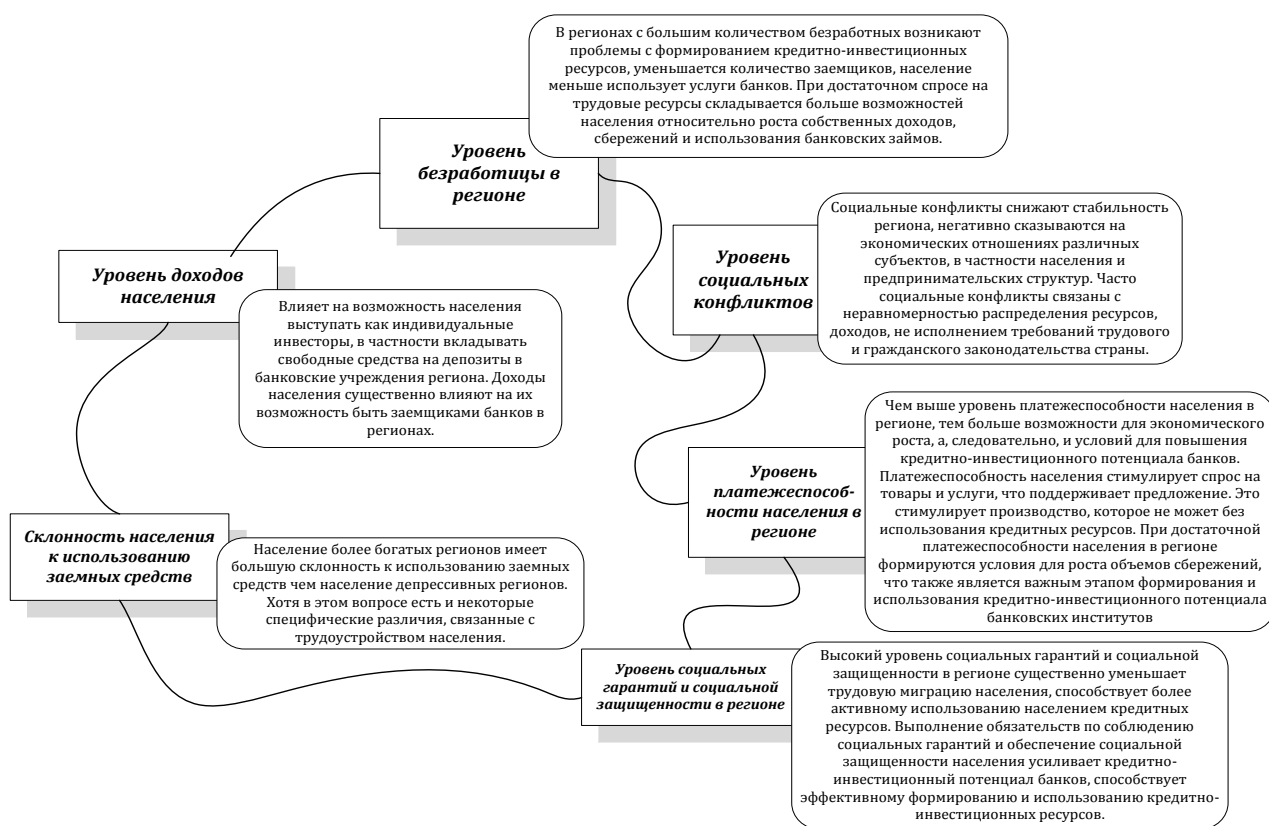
В регионах с большим количеством безработных возникают проблемы с формированием кредитно-инвестиционных ресурсов, уменьшается количество заемщиков, население меньше использует услуги банков. При достаточном спросе на трудовые ресурсы складывается больше возможностей населения относительно роста собственных доходов, сбережений и использования банковских займов.

Уровень безработицы в регионе

Социальные конфликты снижают стабильность региона, негативно сказываются на экономических отношениях различных субъектов, в частности населения и предпринимательских структур. Часто социальные конфликты связаны с неравномерностью распределения ресурсов, доходов, не исполнением требований трудового и гражданского законодательства страны.

Уровень социальных конфликтов

Уровень доходов населения

Влияет на возможность населения выступать как индивидуальные инвесторы, в частности вкладывать свободные средства на депозиты в банковские учреждения региона. Доходы населения существенно влияют на их возможность быть заемщиками банков в регионах.

Чем выше уровень платежеспособности населения в регионе, тем больше возможности для экономического роста, а, следовательно, и условий для повышения кредитно-инвестиционного потенциала банков. Платежеспособность населения стимулирует спрос на товары и услуги, что поддерживает предложение. Это стимулирует производство, которое не может без использования кредитных ресурсов. При достаточной платежеспособности населения в регионе формируются условия для роста объемов сбережений, что также является важным этапом формирования и использования кредитно-инвестиционного потенциала банковских институтов

Уровень платежеспособности населения в регионе

Склонность населения к использованию заемных средств

Население более богатых регионов имеет большую склонность к использованию заемных средств чем население депрессивных регионов. Хотя в этом вопросе есть и некоторые специфические различия, связанные с трудоустройством населения.

Уровень социальных гарантий и социальной защищенности в регионе

Высокий уровень социальных гарантий и социальной защищенности в регионе существенно уменьшает трудовую миграцию населения, способствует более активному использованию населением кредитных ресурсов. Выполнение обязательств по соблюдению социальных гарантий и обеспечение социальной защищенности населения усиливает кредитно-инвестиционный потенциал банков, способствует эффективному формированию и использованию кредитно-инвестиционных ресурсов.